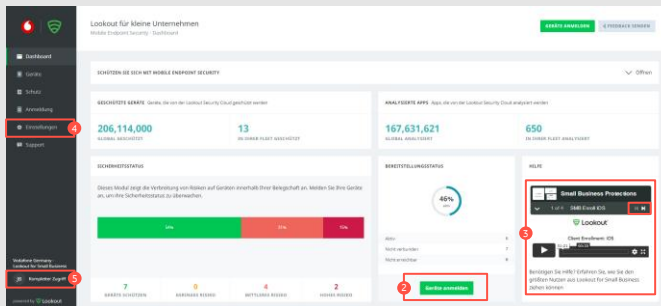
Dashboard
Geräte
Schutz
Anmeldung
Einstellungen
Support

4

Vodafone Germany - Lookout for Small Business

Kompletter Zugriff

5

powered by Lookout

Lookout für kleine Unternehmen
Mobile Endpoint Security · Dashboard

GERÄTE ANMELDEN
FEEDBACK SENDEN

SCHÜTZEN SIE SICH MIT MOBILE ENDPOINT SECURITY
Öffnen

GESCHÜTZTE GERÄTE Geräte, die von der Lookout Security Cloud geschützt werden

206,114,000
GLOBAL GESCHÜTZT

13
IN IHRER FLEET GESCHÜTZT

ANALYSIERTE APPS Apps, die von der Lookout Security Cloud analysiert werden

167,631,621
GLOBAL ANALYSIERT

650
IN IHRER FLEET ANALYSIERT

SICHERHEITSSTATUS

Dieses Modul zeigt die Verteilung von Risiken auf Geräten innerhalb Ihrer Belegschaft an. Melden Sie Ihre Geräte an, um Ihre Sicherheitsstatus zu überwachen.

54%
31%
15%

7
GERÄTE SCHÜTZEN

0
GERINGES RISIKO

4
MITTLERES RISIKO

2
HOHES RISIKO

BEREITSTELLUNGSSTATUS

46%

Aktiv
Nicht verbunden
Nicht erreichbar

Geräte anmelden

2

HILFE

Small Business Protections
SMB Enroll iOS

Lookout

Client Enrollment - iOS

3

Benötigen Sie Hilfe? Erfahren Sie, wie Sie den größten Nutzen aus Lookout for Small Business ziehen können.